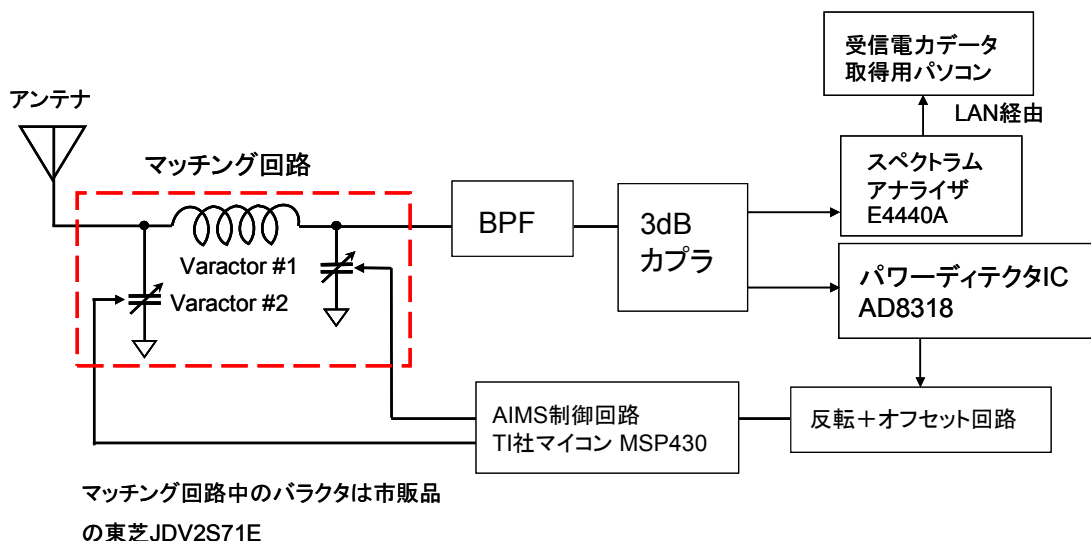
受信電力データ
取得用パソコン

LAN経由

アンテナ

マッチング回路

Varactor #1

Varactor #2

BPF

3dB
カプラ

スペクトラム
アナライザ
E4440A

パワーディテクタIC
AD8318

AIMS制御回路
TI社マイコン MSP430

反転＋オフセット回路

マッチング回路中のバラクタは市販品
の東芝JDV2S71E